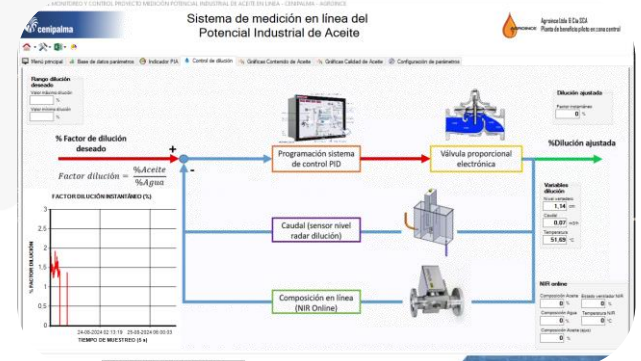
MONITOREO Y CONTROL PROYECTO MEDICIÓN POTENCIAL INDUSTRIAL DE ACEITE EN LINEA - CENIPALMA - AGROINCE

cenipalma

Sistema de medición en línea del Potencial Industrial de Aceite

Agroince Ltda & Cia SCA
Planta de beneficio piloto en zona central

AGROINCE

Menú principal | Base de datos parámetros | Indicador PIA | Control de dilución | Gráficas Contenido de Aceite | Gráficas Calidad de Aceite | Configuración de parámetros

Rango dilución deseado
Valor máximo dilución
%
Valor mínimo dilución
%

Dilución ajustada
Factor instantáneo
%

% Factor de dilución deseado

$Factor\ dilución = \frac{\%Aceite}{\%Agua}$

+
-

Programación sistema de control PID

Válvula proporcional electrónica

%Dilución ajustada

Variables dilución
Nivel variables
1,14 cm
Caudal
0,07 m/s
Temperatura
51,69 °C

FACTOR DILUCIÓN INSTANTÁNEO [%]

3
2,5
2
1,5
1
0,5
0

% FACTOR DILUCIÓN

24-05-2024 02:13:19   25-05-2024 06:00:03
TIEMPO DE MUESTREO [ t:s ]

Caudal (sensor nivel radar dilución)

Composición en línea (NIR Online)

NIR online
Composición Aceite
0 %
Estado ventilador NIR
Composición Agua
0 %
Temperatura NIR
0 °C
Composición Aceite (agua)
0 %